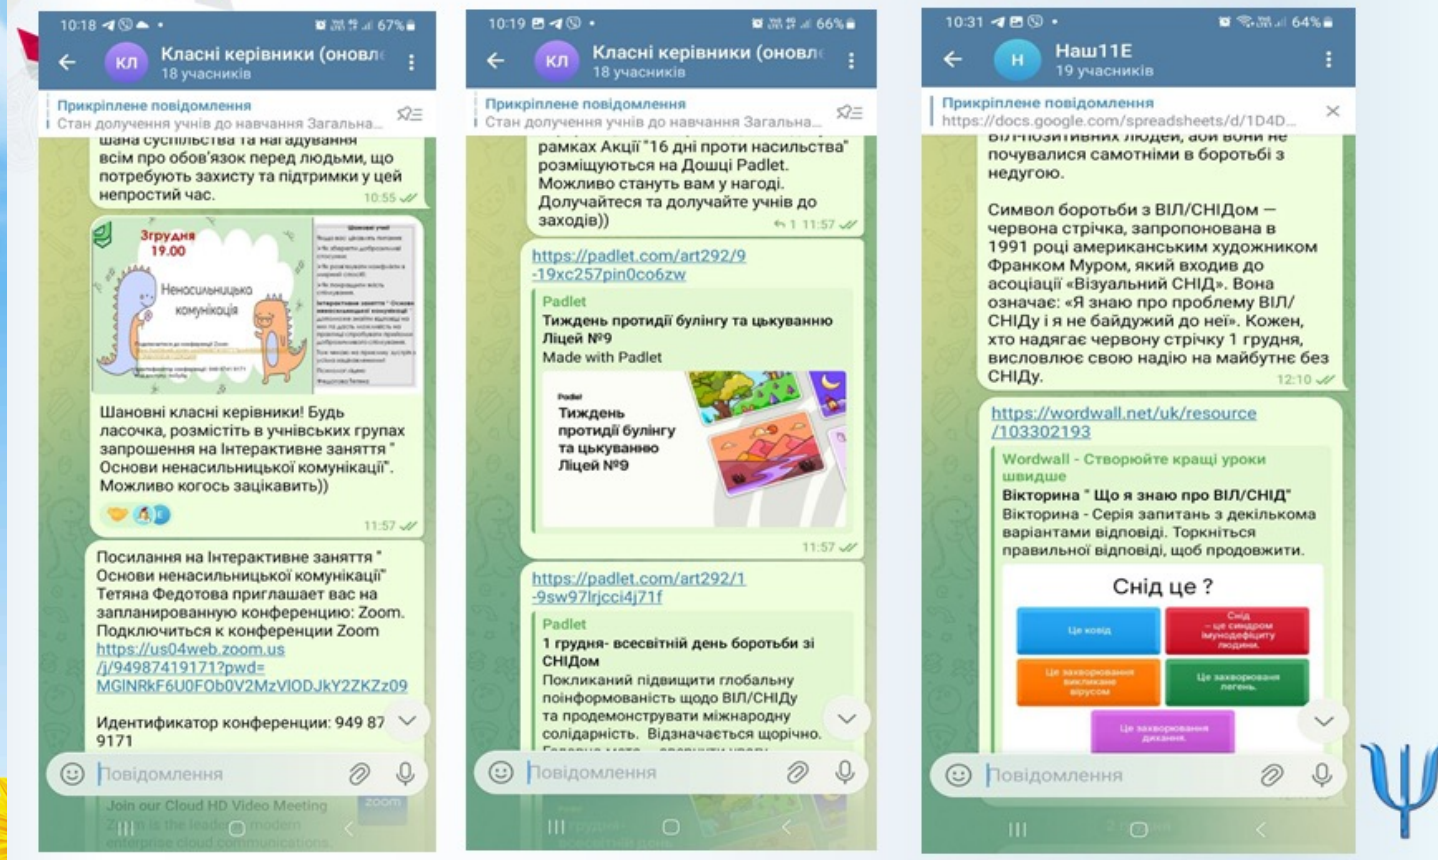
10:18 67%

КЛ Класні керівники (оновл
18 учасників

Прикріплене повідомлення
Стан долучення учнів до навчання Загальна...

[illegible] суспільства та нагадування всім про обов'язок перед людьми, що потребують захисту та підтримки у цей непростий час. 10:55

3грудня 19.00
Ненасильницька комунікація

Шановні класні керівники! Будь ласочка, розмістіть в учнівських групах запрошення на Інтерактивне заняття " Основи ненасильницької комунікації". Можливо когось зацікавить))
11:57

Посилання на Інтерактивне заняття " Основи ненасильницької комунікації"
Тетяна Федотова приглашает вас на запланированную конференцию: Zoom.
Подключиться к конференции Zoom
https://us04web.zoom.us/j/94987419171?pwd=MGlNRkF6U0FOb0V2MzVlODJkY2ZKZz09

Идентификатор конференции: 949 87 9171

Повідомлення

Join our Cloud HD Video Meeting
zoom

10:19 66%

КЛ Класні керівники (оновл
18 учасників

Прикріплене повідомлення
Стан долучення учнів до навчання Загальна...

рамках Акції "16 дні проти насильства" розміщуються на Дошці Padlet. Можливо стануть вам у нагоді. Долучайтеся та долучайте учнів до заходів)) 1 11:57

https://padlet.com/art292/9-19xc257pin0co6zw
Padlet
Тиждень протидії булінгу та цькуванню Ліцей №9
Made with Padlet
Padlet
Тиждень протидії булінгу та цькуванню Ліцей №9
11:57

https://padlet.com/art292/1-9sw97lrjcci4j71f
Padlet
1 грудня- всесвітній день боротьби зі СНІДом
Покликаний підвищити глобальну поінформованість щодо ВІЛ/СНІДу та продемонструвати міжнародну солідарність. Відзначається щорічно.

Повідомлення

10:31 64%

Н Наш11Е
19 учасників

Прикріплене повідомлення
https://docs.google.com/spreadsheets/d/1D4D...

ВІЛ-позитивних людей, аби вони не почувалися самотніми в боротьбі з недугою.

Символ боротьби з ВІЛ/СНІДом — червона стрічка, запропонована в 1991 році американським художником Франком Муром, який входив до асоціації «Візуальний СНІД». Вона означає: «Я знаю про проблему ВІЛ/СНІДу і я не байдужий до неї». Кожен, хто надягає червону стрічку 1 грудня, висловлює свою надію на майбутнє без СНІДу. 12:10

https://wordwall.net/uk/resource/103302193
Wordwall - Створюйте кращі уроки швидше
Вікторина " Що я знаю про ВІЛ/СНІД"
Вікторина - Серія запитань з декількома варіантами відповіді. Торкніться правильної відповіді, щоб продовжити.

Снід це ?
Це ковід
Снід - це синдром імунодефіциту людини.
Це захворювання викликане вірусом
Це захворювання легень.
Це захворювання дихання.

Повідомлення